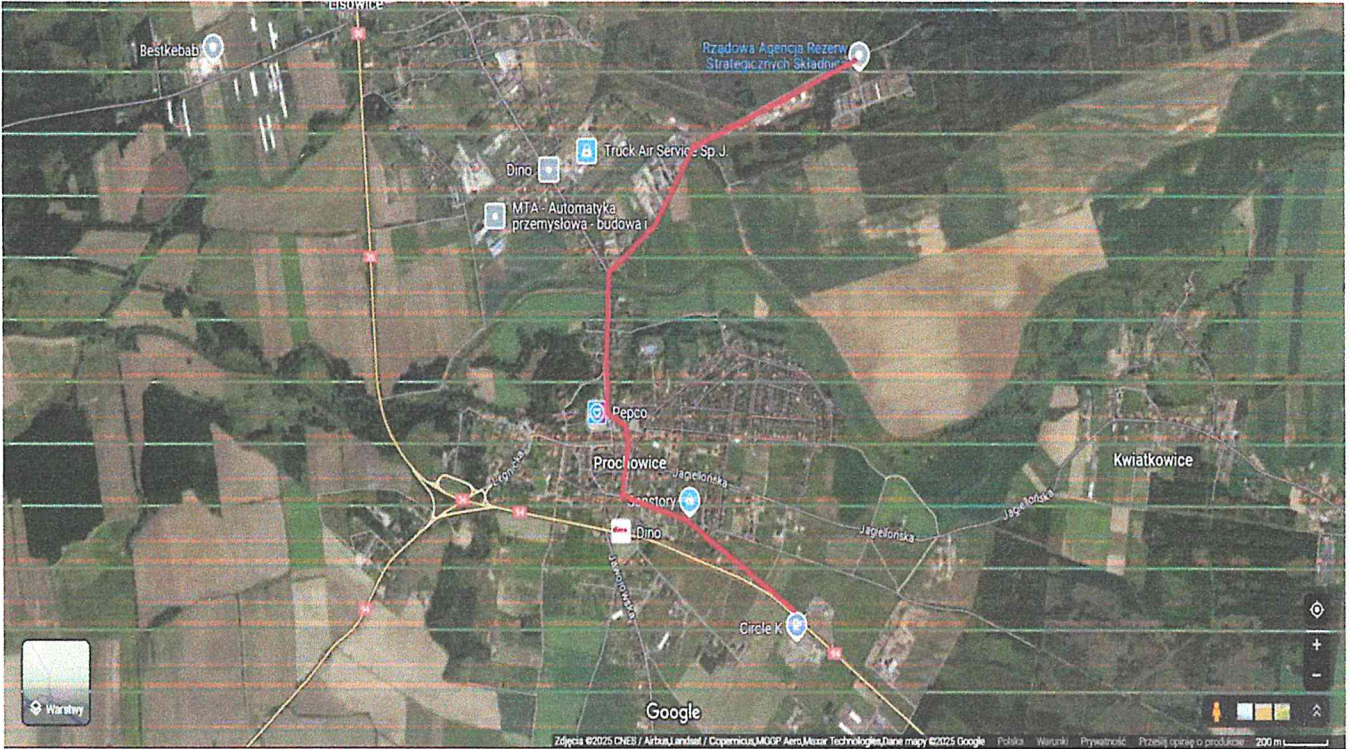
Lisowice

94

Bestkebab

Rządowa Agencja Rezerw Strategicznych Składnic

Truck Air Service Sp.J.

Dino

MTA - Automatyka przemysłowa - budowa i

94

Pepco

Prochowice

Jagiellońska

Sonstory

Legnicka

94

94

Dino

Jagiellońska

Jagiellońska

Kwiatkowice

Jakubowska

94

Circle K

94

Warstwy

Google

Zdjęcia ©2025 CNES / Airbus,Landsat / Copernicus,MGGP Aero,Maxar Technologies,Dane mapy ©2025 Google Polska Warunki Prywatność Prześlij opinię o produkcie 200 m